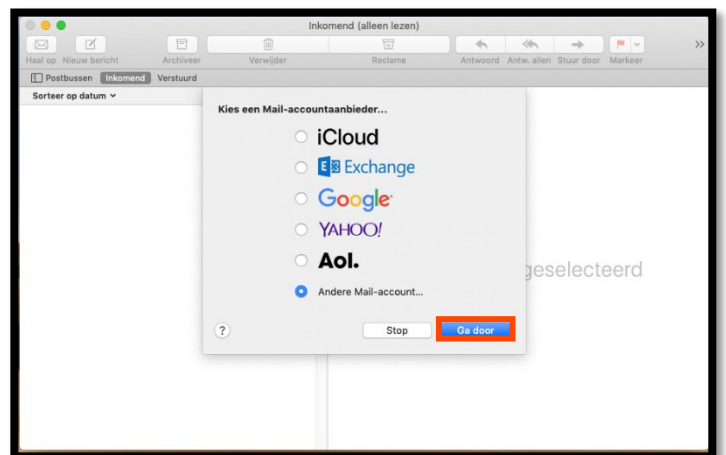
Inkomend (alleen lezen)

Haal op  Nieuw bericht  Archiveer  Verwijder  Reclame  Antwoord  Antw. allen  Stuur door  Markeer  >>

Postbussen  Inkomend  Verstuurd

Sorteer op datum

Kies een Mail-accountaanbieder...

iCloud

E Exchange

Google

YAHOO!

Aol.

Andere Mail-account...

?  Stop  Ga door

geselecteerd